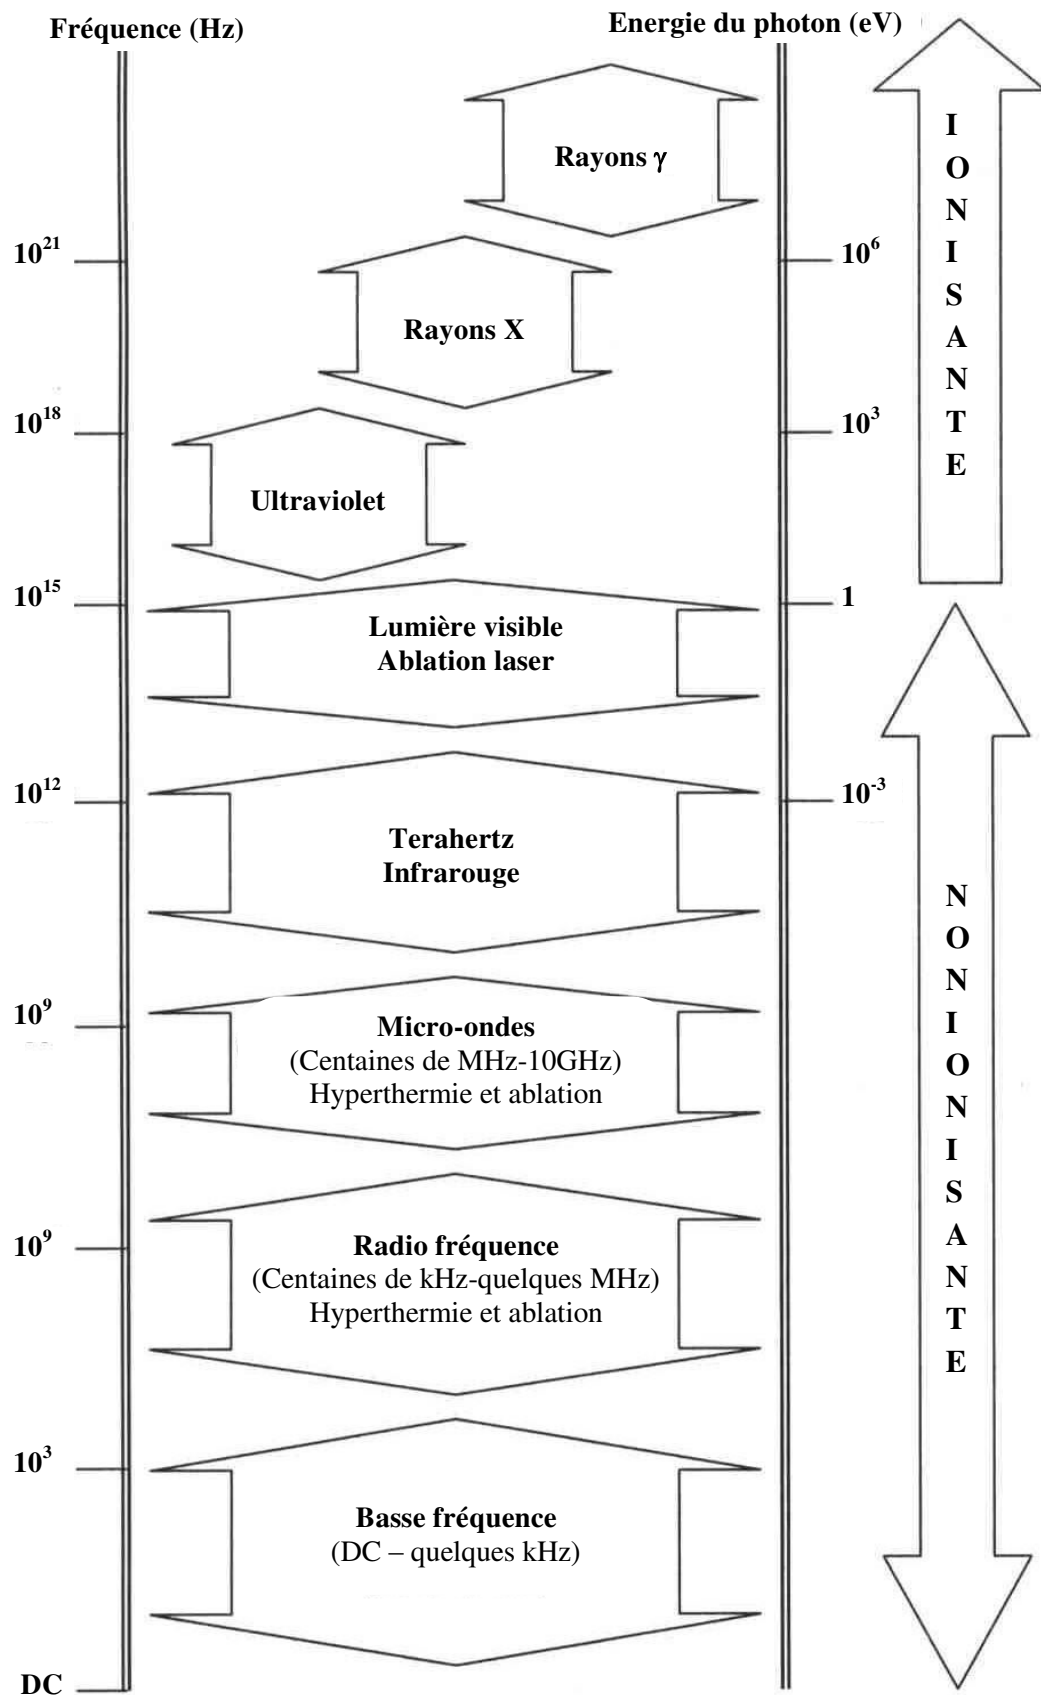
Fréquence (Hz)

Energie du photon (eV)

Rayons γ

$10^{21}$

$10^{6}$

Rayons X

$10^{18}$

$10^{3}$

Ultraviolet

I O N I S A N T E

$10^{15}$

1

Lumière visible
Ablation laser

$10^{12}$

$10^{-3}$

Terahertz
Infrarouge

$10^{9}$

Micro-ondes
(Centaines de MHz-10GHz)
Hyperthermie et ablation

N O N I O N I S A N T E

$10^{9}$

Radio fréquence
(Centaines de kHz-quelques MHz)
Hyperthermie et ablation

$10^{3}$

Basse fréquence
(DC – quelques kHz)

DC